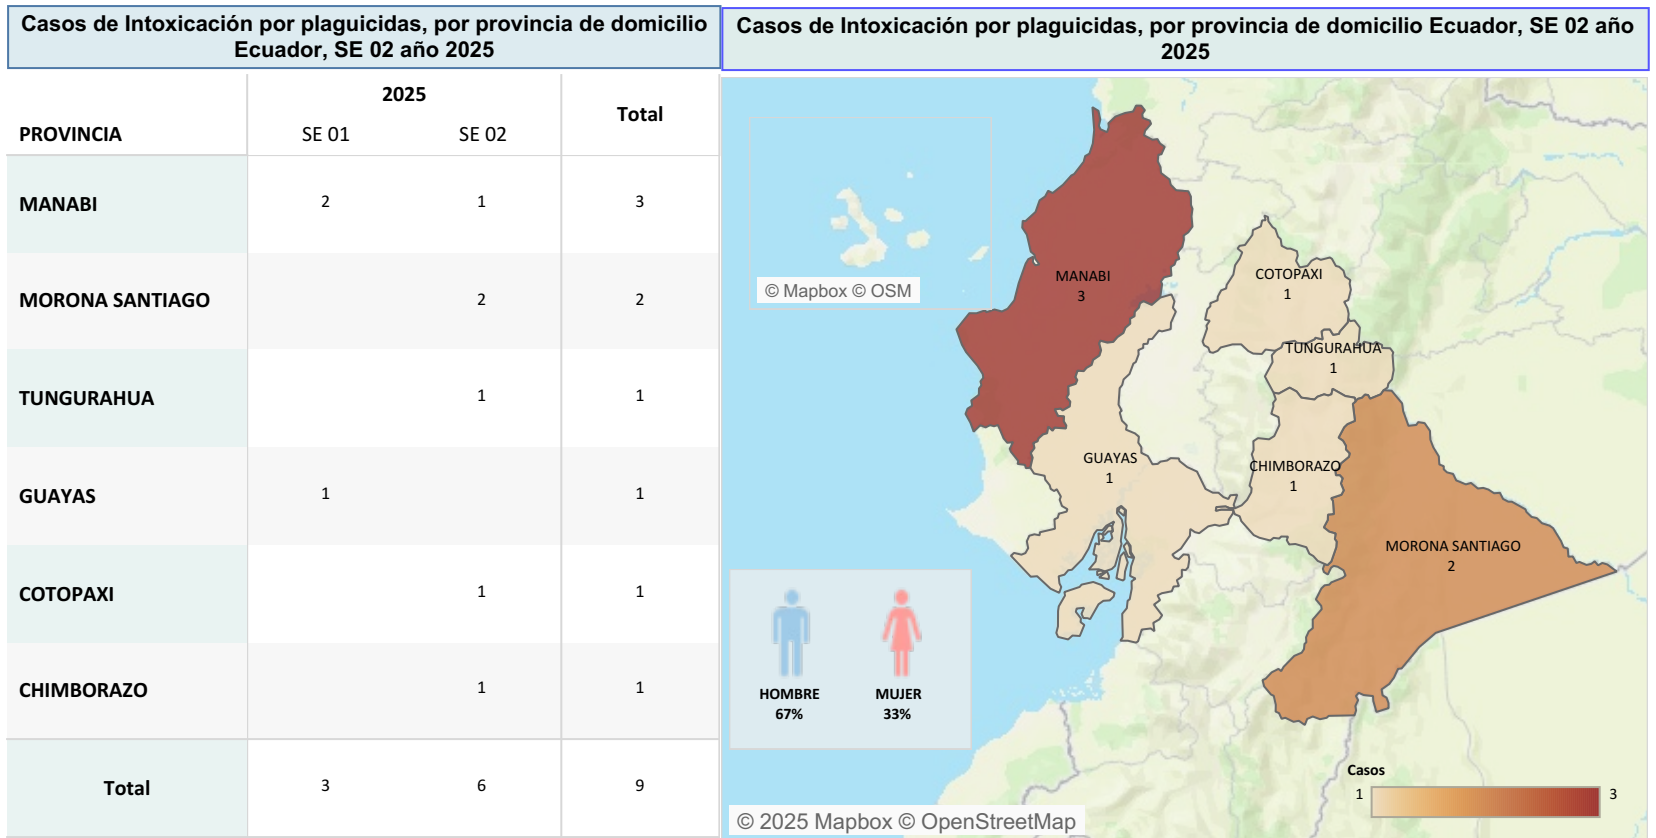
Casos de Intoxicación por plaguicidas, por provincia de domicilio Ecuador, SE 02 año 2025

| PROVINCIA | 2025 SE 01 | 2025 SE 02 | Total |
|---|---|---|---|
| MANABI | 2 | 1 | 3 |
| MORONA SANTIAGO | | 2 | 2 |
| TUNGURAHUA | | 1 | 1 |
| GUAYAS | 1 | | 1 |
| COTOPAXI | | 1 | 1 |
| CHIMBORAZO | | 1 | 1 |
| Total | 3 | 6 | 9 |

Casos de Intoxicación por plaguicidas, por provincia de domicilio Ecuador, SE 02 año 2025

© Mapbox © OSM

MANABI
3

COTOPAXI
1

TUNGURAHUA
1

GUAYAS
1

CHIMBORAZO
1

MORONA SANTIAGO
2

HOMBRE
67%

MUJER
33%

Casos
1
3

© 2025 Mapbox © OpenStreetMap